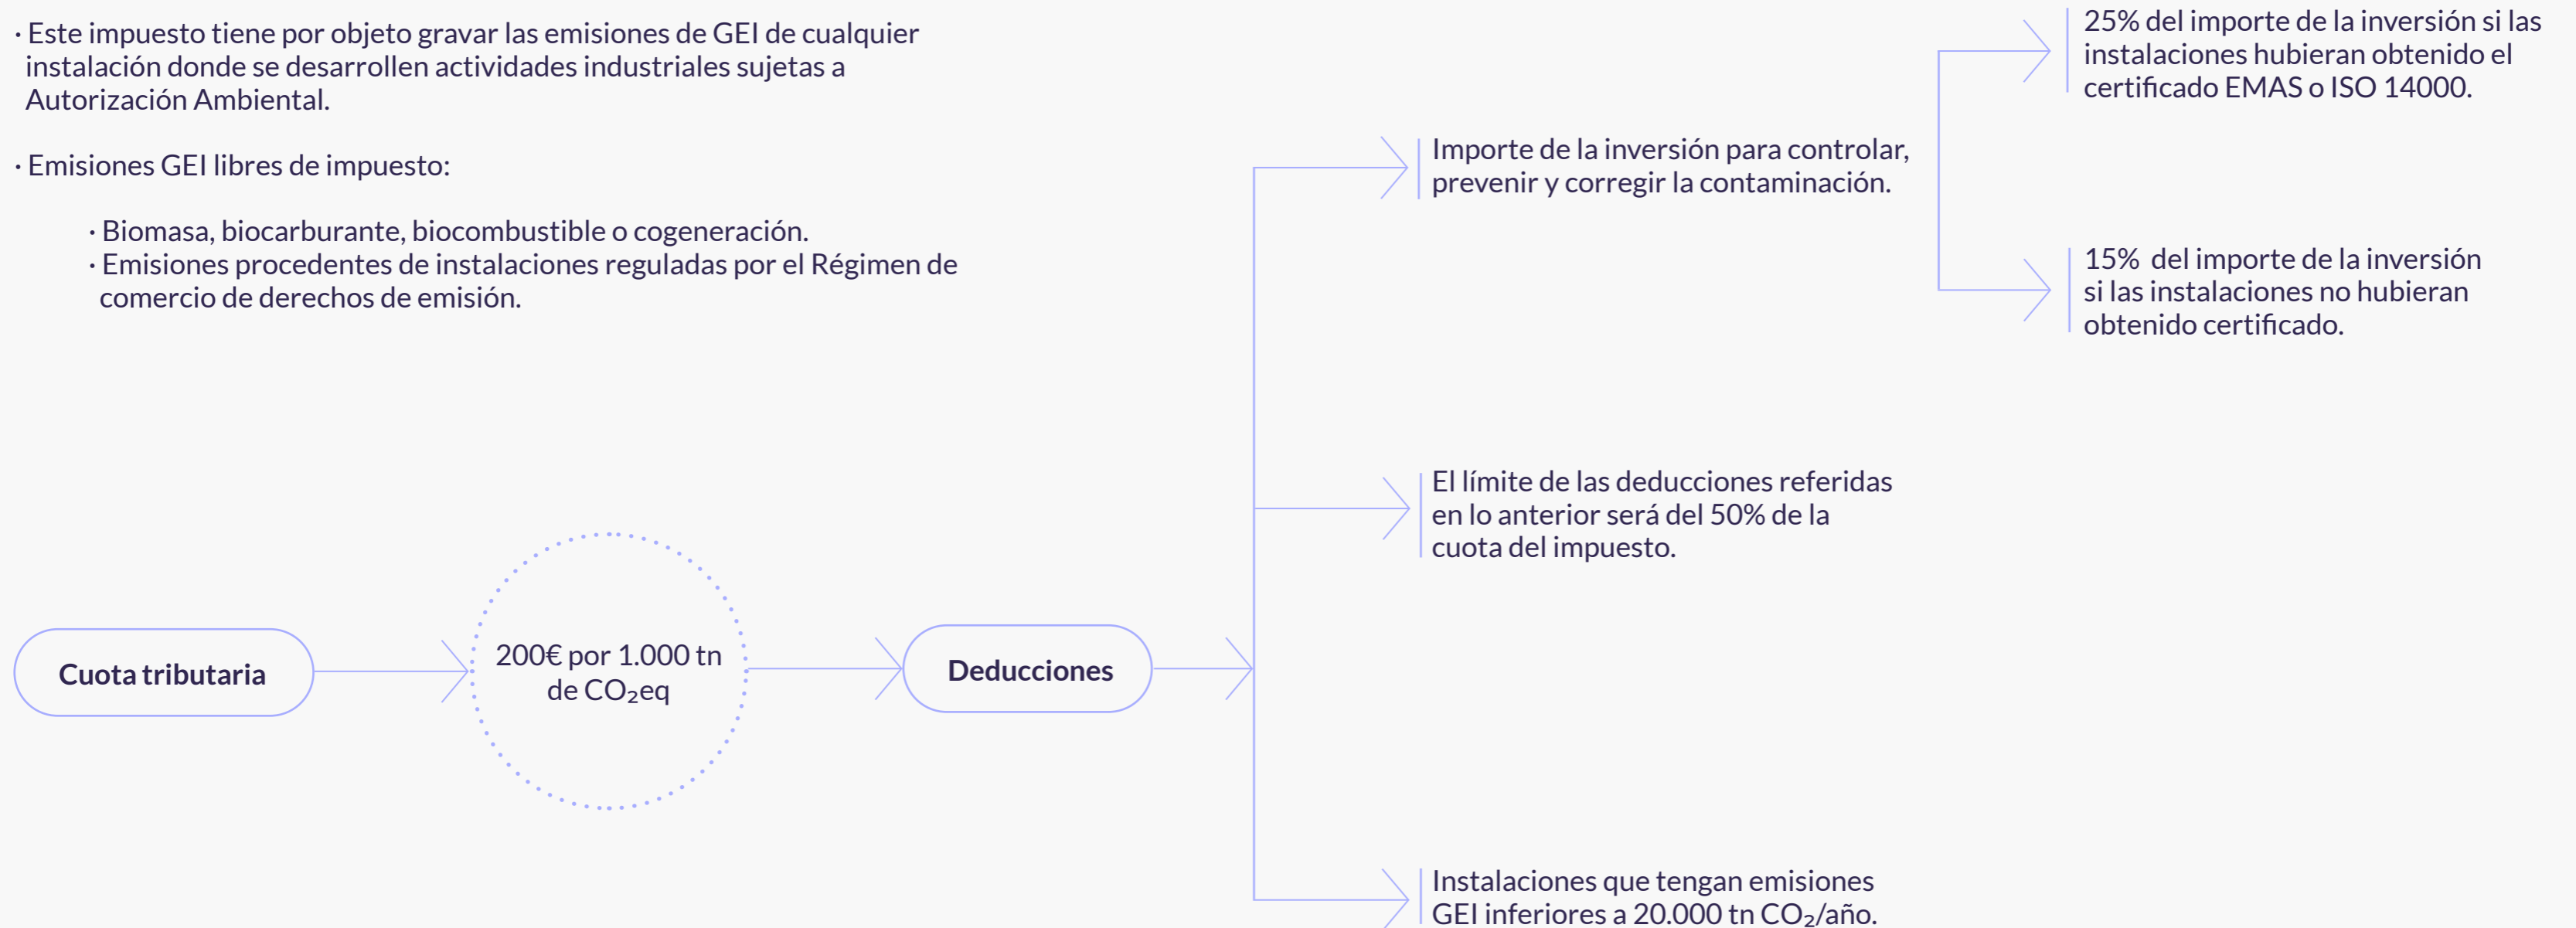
· Este impuesto tiene por objeto gravar las emisiones de GEI de cualquier instalación donde se desarrollen actividades industriales sujetas a Autorización Ambiental.

· Emisiones GEI libres de impuesto:

· Biomasa, biocarburante, biocombustible o cogeneración.
· Emisiones procedentes de instalaciones reguladas por el Régimen de comercio de derechos de emisión.

Cuota tributaria

200€ por 1.000 tn de $CO_2$eq

Deducciones

Importe de la inversión para controlar, prevenir y corregir la contaminación.

25% del importe de la inversión si las instalaciones hubieran obtenido el certificado EMAS o ISO 14000.

15% del importe de la inversión si las instalaciones no hubieran obtenido certificado.

El límite de las deducciones referidas en lo anterior será del 50% de la cuota del impuesto.

Instalaciones que tengan emisiones GEI inferiores a 20.000 tn $CO_2$/año.